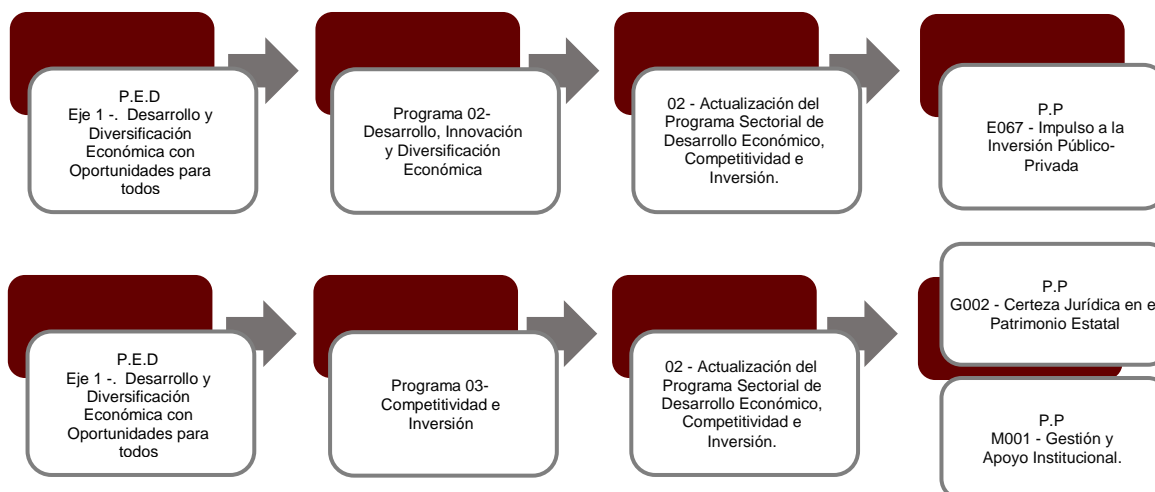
P.E.D
Eje 1 -. Desarrollo y Diversificación Económica con Oportunidades para todos

Programa 02- Desarrollo, Innovación y Diversificación Económica

02 - Actualización del Programa Sectorial de Desarrollo Económico, Competitividad e Inversión.

P.P
E067 - Impulso a la Inversión Público-Privada

P.E.D
Eje 1 -. Desarrollo y Diversificación Económica con Oportunidades para todos

Programa 03- Competitividad e Inversión

02 - Actualización del Programa Sectorial de Desarrollo Económico, Competitividad e Inversión.

P.P
G002 - Certeza Jurídica en e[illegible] Patrimonio Estatal

P.P
M001 - Gestión y Apoyo Institucional.